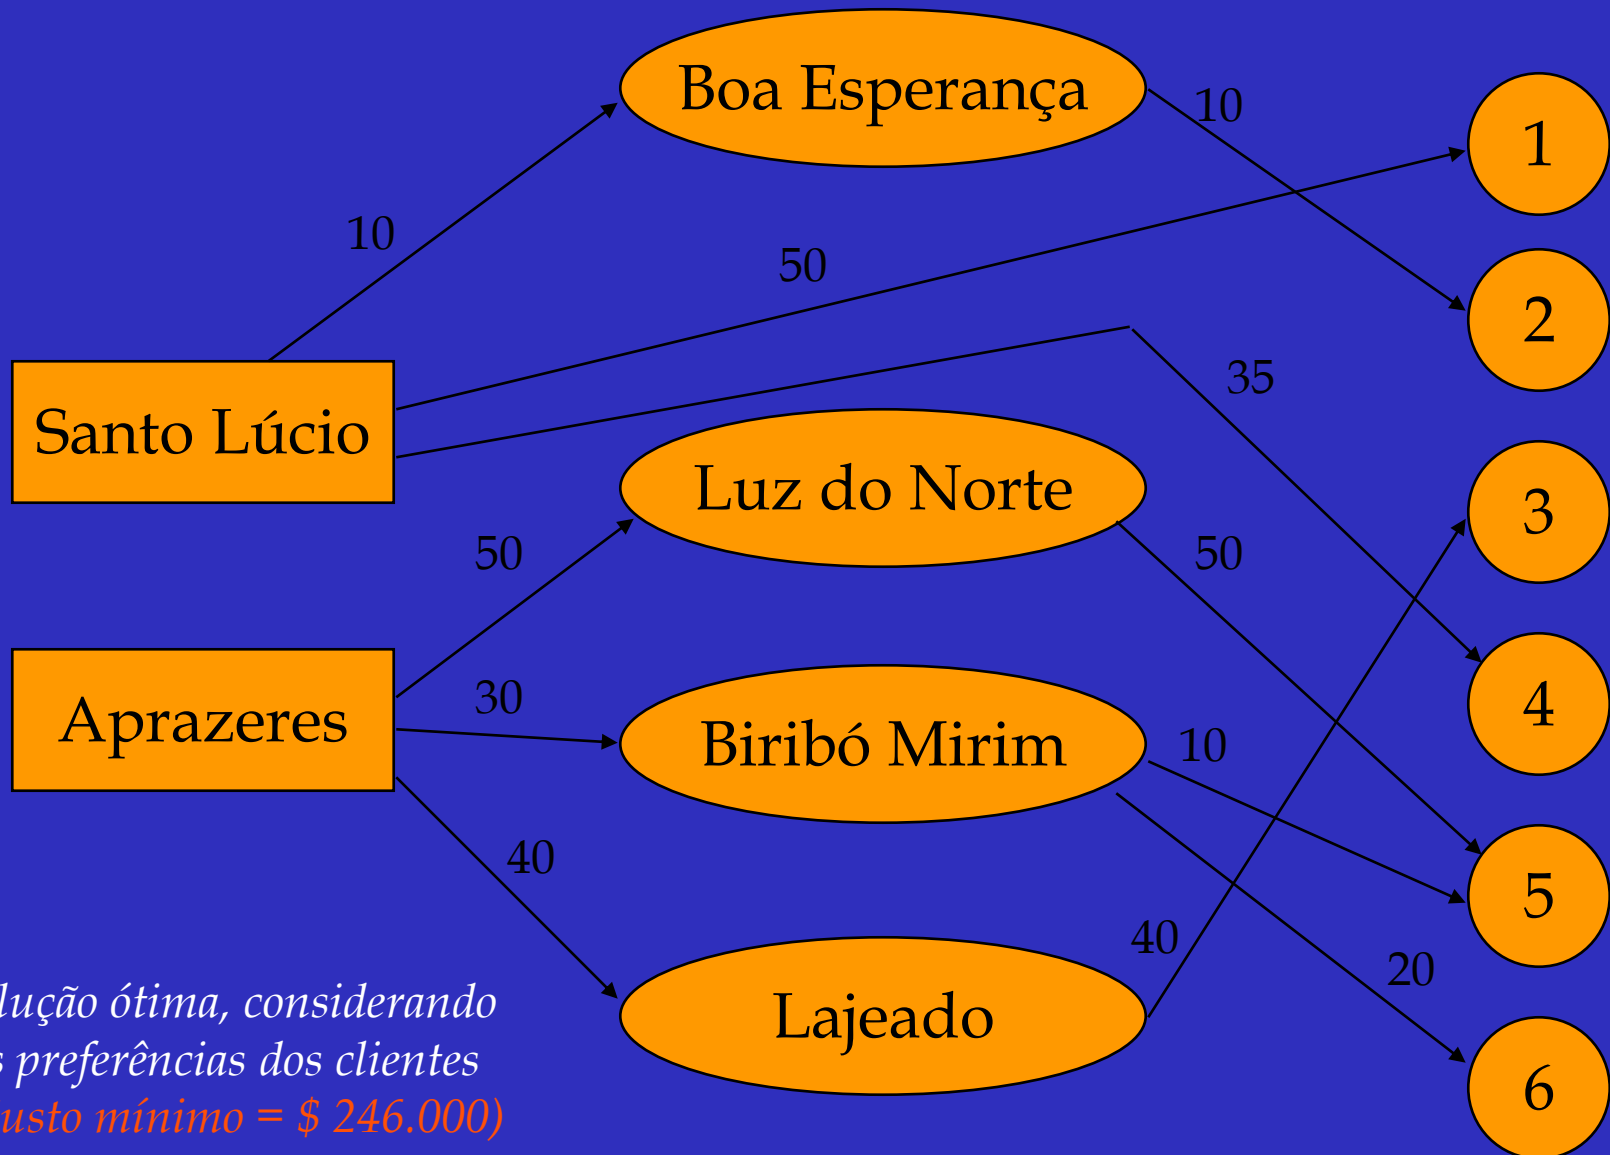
Boa Esperança

10

1

10

50

2

35

Santo Lúcio

Luz do Norte

3

50

50

4

30

Aprazeres

Biribó Mirim

10

40

5

40

20

Lajeado

6

lução ótima, considerando
s preferências dos clientes
usto mínimo = $ 246.000)